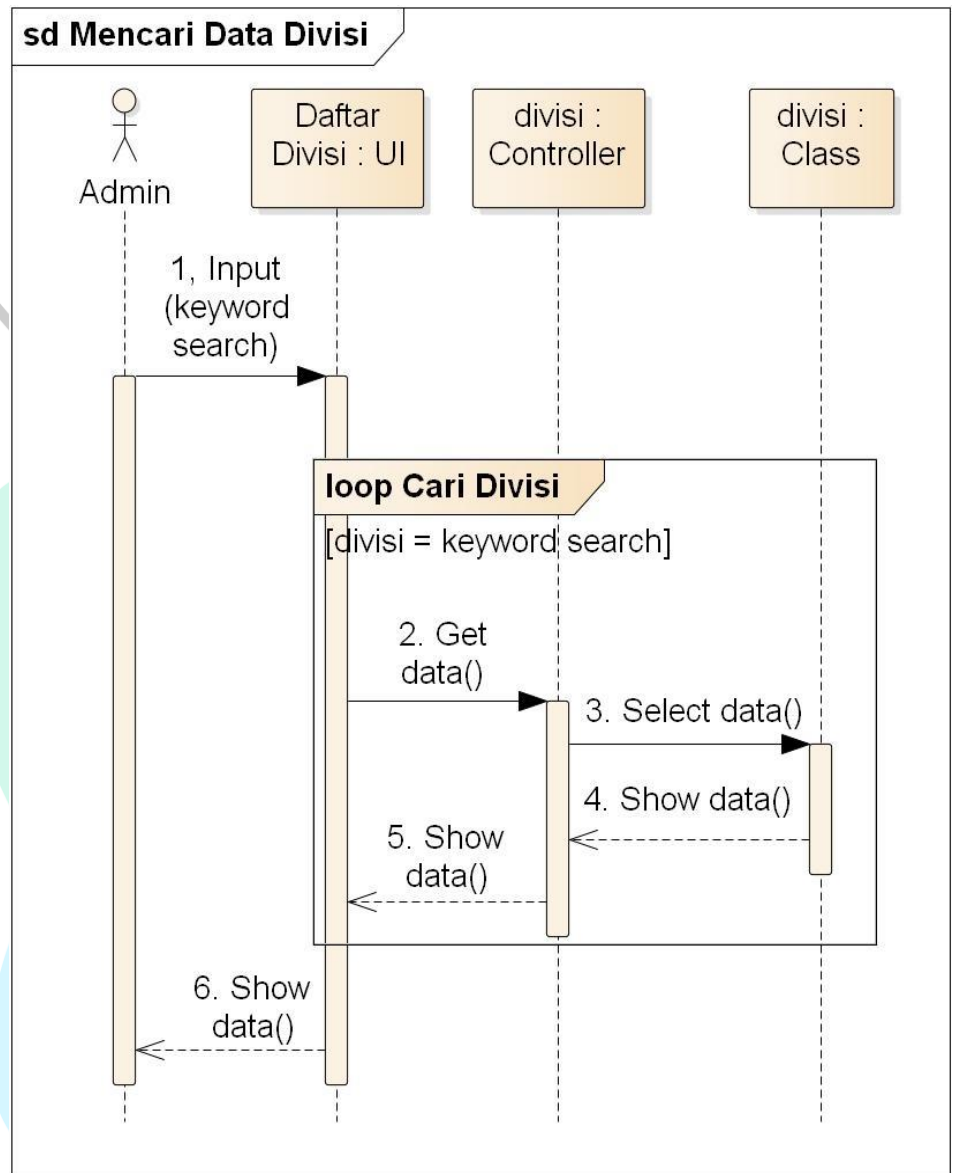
sd Mencari Data Divisi

Admin

Daftar Divisi : UI

divisi : Controller

divisi : Class

1, Input (keyword search)

loop Cari Divisi

[divisi = keyword search]

2. Get data()

3. Select data()

4. Show data()

5. Show data()

6. Show data()